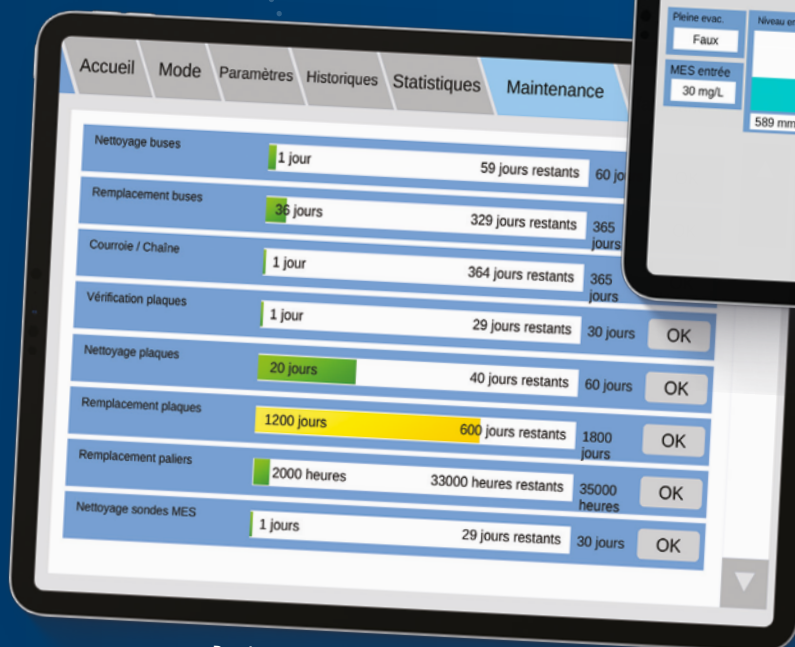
Accueil Mode Paramètres Historiques Statistiques Maintenance

Pleine evac.
Faux
Niveau en
MES entrée
30 mg/L
589 mm

| | | | | |
|---|---|---|---|---|
| Nettoyage buses | 1 jour | 59 jours restants | 60 jo | |
| Remplacement buses | 36 jours | 329 jours restants | 365 jours | |
| Courroie / Chaîne | 1 jour | 364 jours restants | 365 jours | |
| Vérification plaques | 1 jour | 29 jours restants | 30 jours | OK |
| Nettoyage plaques | 20 jours | 40 jours restants | 60 jours | OK |
| Remplacement plaques | 1200 jours | 600 jours restants | 1800 jours | OK |
| Remplacement paliers | 2000 heures | 33000 heures restants | 35000 heures | OK |
| Nettoyage sondes MES | 1 jours | 29 jours restants | 30 jours | OK |